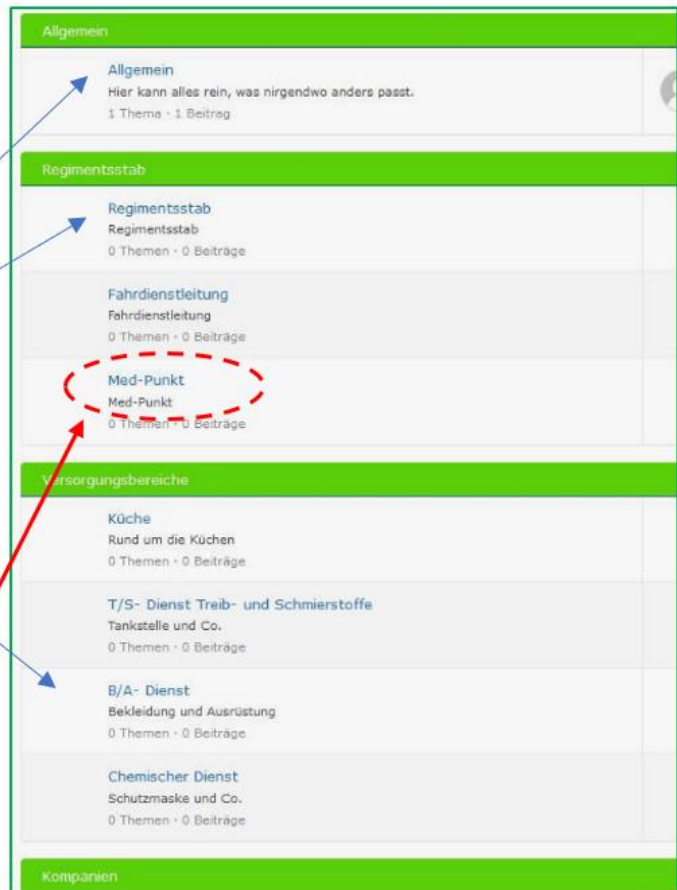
Allgemein

Allgemein
Hier kann alles rein, was nirgendwo anders passt.
1 Thema · 1 Beitrag

Regimentsstab

Regimentsstab
Regimentsstab
0 Themen · 0 Beiträge

Fahrdienstleitung
Fahrdienstleitung
0 Themen · 0 Beiträge

Med-Punkt
Med-Punkt
0 Themen · 0 Beiträge

Versorgungsbereiche

Küche
Rund um die Küchen
0 Themen · 0 Beiträge

T/S- Dienst Treib- und Schmierstoffe
Tankstelle und Co.
0 Themen · 0 Beiträge

B/A- Dienst
Bekleidung und Ausrüstung
0 Themen · 0 Beiträge

Chemischer Dienst
Schutzmaske und Co.
0 Themen · 0 Beiträge

Kompanien